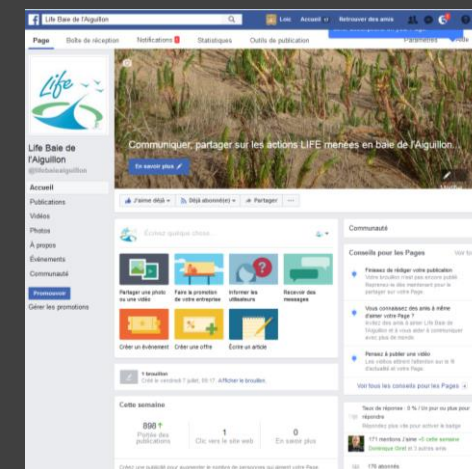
Life Baie de l'Aiguillon
Loïc Accueil Retrouver des amis
Page Boîte de réception Notifications Statistiques Outils de publication Paramètres Aide
Life
Life Baie de l'Aiguillon
@lifebaieaiguillon
Accueil
Publications
Vidéos
Photos
À propos
Événements
Communauté
Promouvoir
Gérer les promotions
Communiquer, partager sur les actions LIFE menées en baie de l'Aiguillon...
En savoir plus
J'aime déjà Déjà abonné(e) Partager ...
Écrivez quelque chose...
Partager une photo ou une vidéo
Faire la promotion de votre entreprise
Informer les utilisateurs
Recevoir des messages
Créer un évènement
Créer une offre
Écrire un article
1 brouillon
Créé le vendredi 7 juillet, 09:17 · Afficher le brouillon
Cette semaine
898
Portée des publications
1
Clic vers le site web
0
En savoir plus
Communauté
Conseils pour les Pages
Finissez de rédiger votre publication
Vous connaissez des amis à même d'aimer votre Page ?
Pensez à publier une vidéo
Voir tous les conseils pour les Pages
Taux de réponse : 0 % / Un jour ou plus pour répondre
171 mentions J'aime
170 abonnés